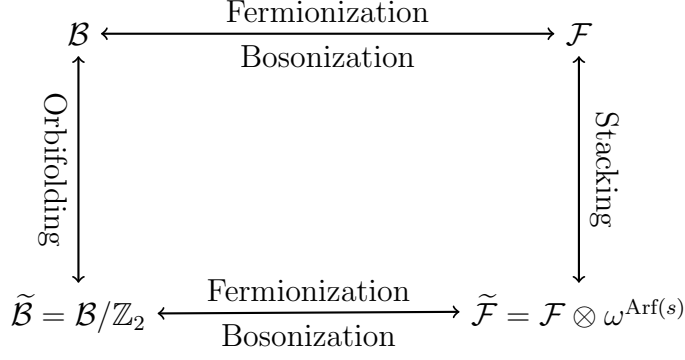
$\mathcal{B}$ Fermionization Bosonization $\mathcal{F}$

Orbifolding

Stacking

$\widetilde{\mathcal{B}} = \mathcal{B}/\mathbb{Z}_2$ Fermionization Bosonization $\widetilde{\mathcal{F}} = \mathcal{F} \otimes \omega^{\mathrm{Arf}(s)}$